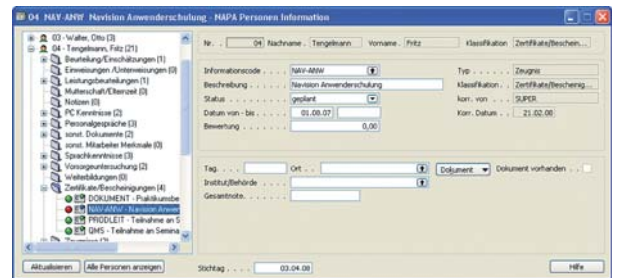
04 NAV-ANW Navision Anwenderschulung - MAPA Personen Information

03 - Walter, Otto (3)
04 - Tengelmann, Fritz (21)
Beurteilung/Einschätzungen (1)
Einweisungen /Unterweisungen (0)
Leistungsbeurteilungen (1)
Mutterschaft/Elternzeit (0)
Notizen (0)
PC Kenntnisse (2)
Personalgespräche (3)
sonst. Dokumente (2)
sonst. Mitarbeiter Merkmale (0)
Sprachkenntnisse (3)
Vorsorgeuntersuchung (2)
Weiterbildungen (0)
Zertifikate/Bescheinigungen (4)
DOKUMENT - Praktikumsbe
NAV-ANW - Navision Anwen
PRODLEIT - Teilnahme am S
QMS - Teilnahme am Semina
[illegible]

Nr. . . . 04 Nachname . Tengelmann Vorname . Fritz Klassifikation Zertifikate/Beschein...

Informationscode . . . . NAV-ANW
Beschreibung . . . . . Navision Anwenderschulung
Status . . . . . . . . geplant
Datum von - bis . . . . 01.08.07
Bewertung . . . . . . 0,00

Typ . . . . . . Zeugnis
Klassifikation . . Zertifikate/Bescheinig...
korr. von . . . . SUPER
Korr. Datum . . . 21.02.08

Tag. . . . Ort . . . . Dokument Dokument vorhanden . .
Institut/Behörde . . . .
Gesamtnote. . . . .

Aktualisieren Alle Personen anzeigen Stichtag . . . . . 03.04.08 Hilfe